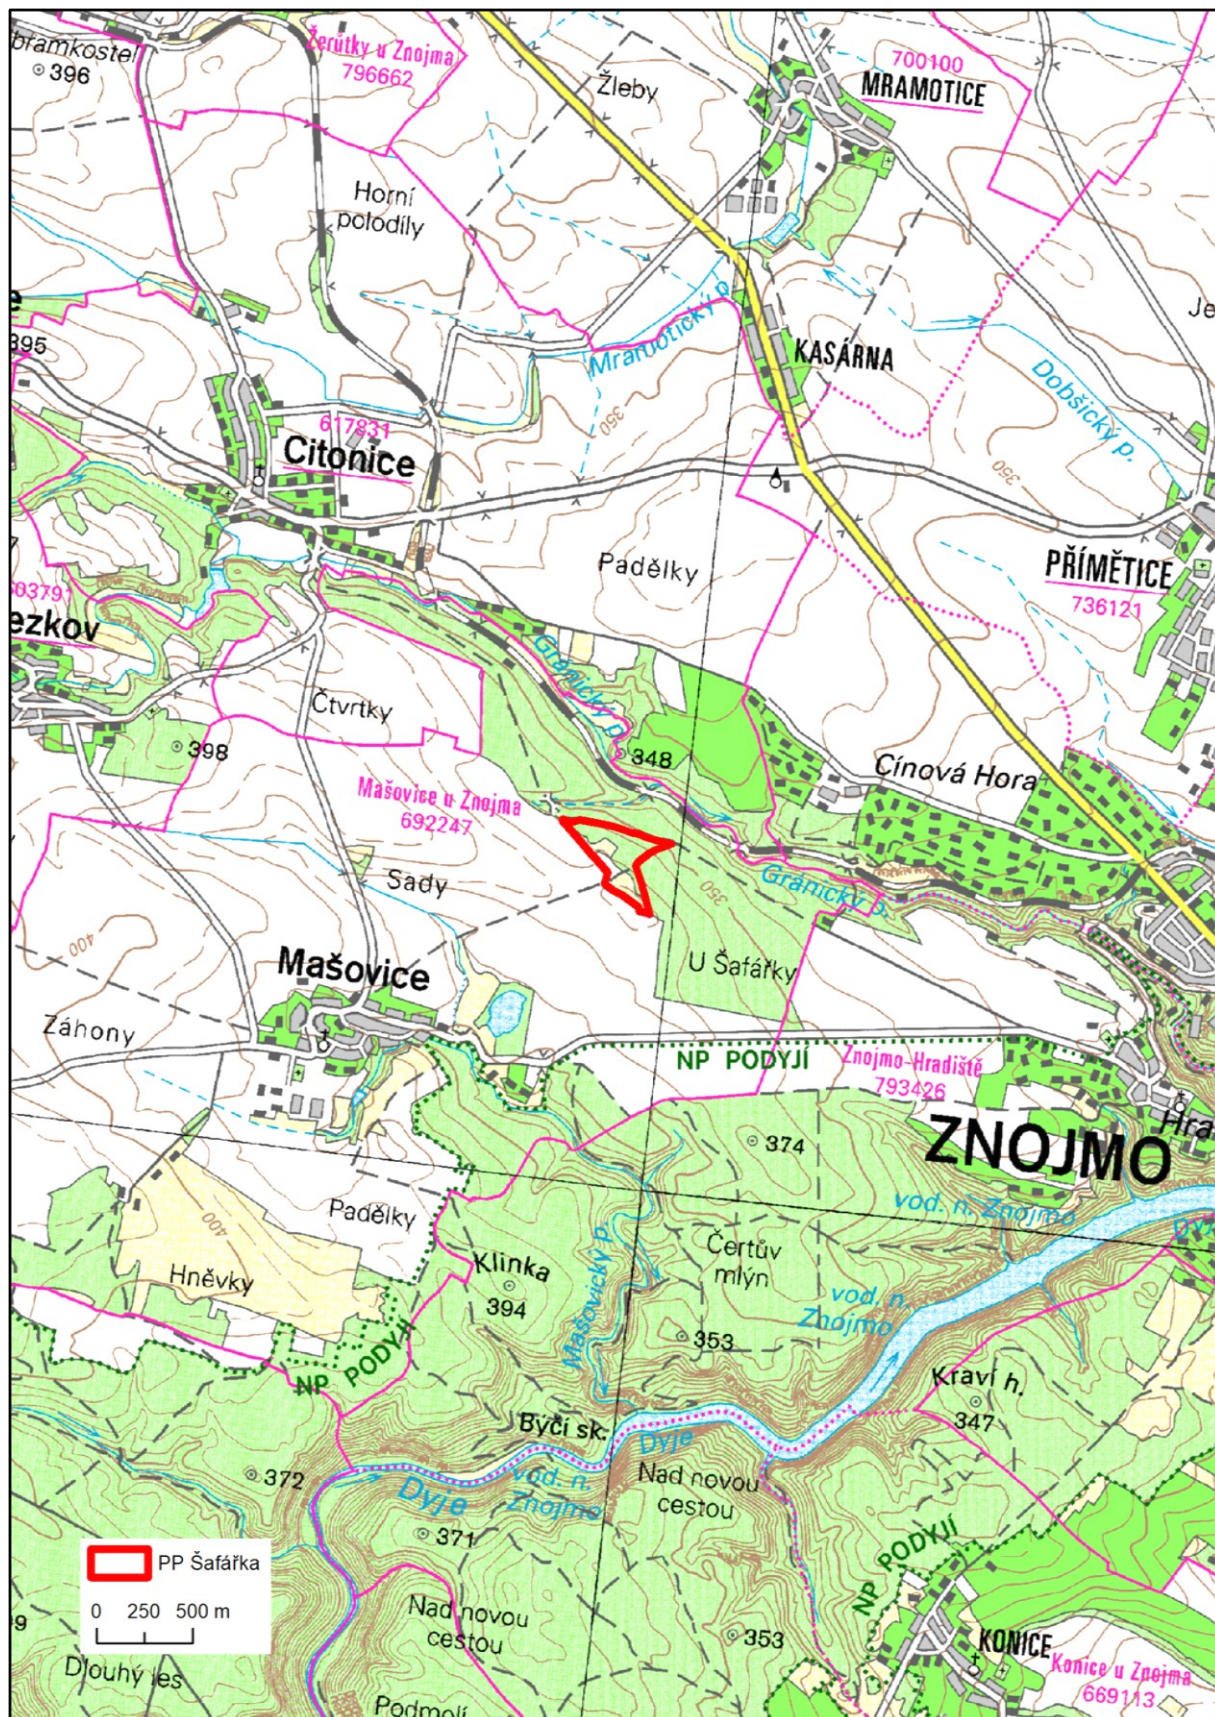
bramkostel
396
Žerůtky u Znojma
796662
Žleby
700100
MRAMOTICE
Horní polodíly
Mramotický p.
KASÁRNA
Je
395
Dobšický p.
617831
Citonice
350
350
Padělky
PŘÍMĚTICE
736121
03791
ezkov
Granický p.
Čtvrtky
348
398
Mašovice u Znojma
692247
Cínová Hora
Sady
350
Granický p.
400
U Šafářky
Mašovice
Záhony
NP PODYJÍ
Znojmo-Hradiště
793426
374
ZNOJMO
Hra
vod. n. Znojmo
Padělky
400
Čertův mlýn
Hněvky
Klinka
394
Mašovický p.
vod. n. Znojmo
353
NP PODYJÍ
Kraví h.
347
Býčí sk.
Dyje
372
vod. n. Znojmo
Nad novou cestou
Dyje
371
NP PODYJÍ
PP Šafářka
0 250 500 m
Nad novou cestou
353
KONICE
Konice u Znojma
669113
Dlouhý les
Podmolí
9